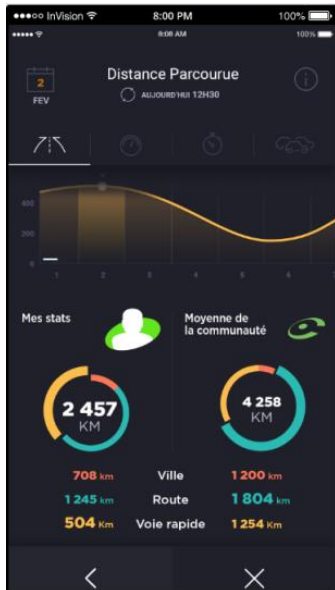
●●●○○ InVision 8:00 PM 100%
●●●●● 8:08 AM 100%

2
FEV

Distance Parcourue
AUJOURD'HUI 12H30

i

400
200
0

1 2 3 4 5 6 7

Mes stats

Moyenne de la communauté

2 457
KM

4 258
KM

| 708 km | Ville | 1 200 km |
|---|---|---|
| 1 245 km | Route | 1 804 km |
| 504 Km | Voie rapide | 1 254 Km |